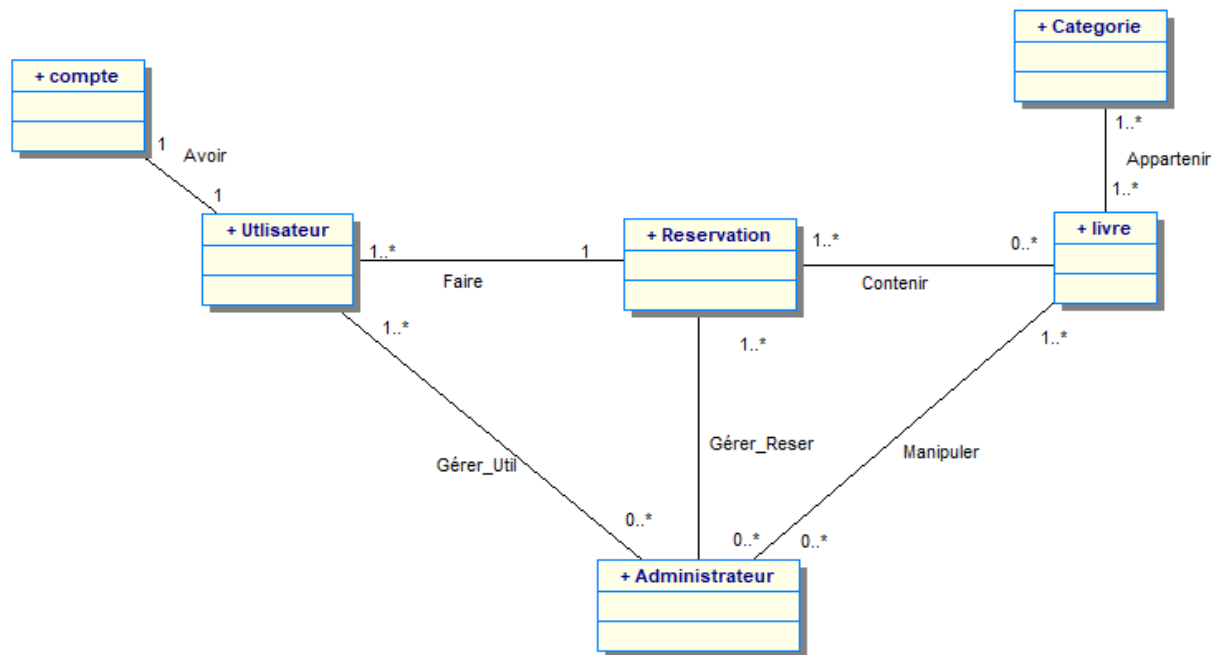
+ compte

1
Avoir
1

+ Categorie

1..*
Appartenir
1..*

+ Utlisateur

1..*
Faire
1

+ Reservation

1..*
Contenir
0..*

+ livre

1..*
1..*
1..*

Gérer_Util
Gérer_Reser
Manipuler

0..*
0..*
0..*

+ Administrateur